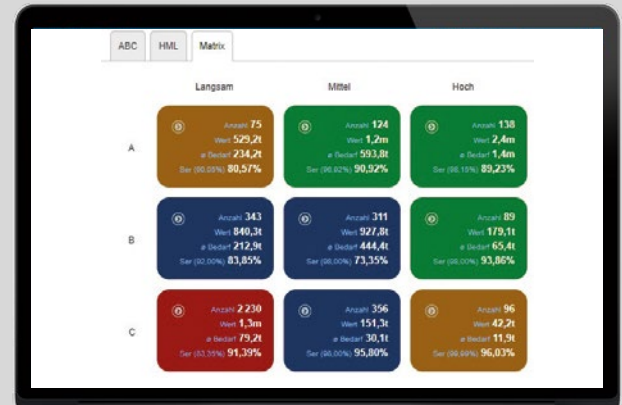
ABC HML Matrix

Langsam Mittel Hoch

A

Anzahl 75
Wert 529,2t
ø Bedarf 234,2t
Ser (90,05%) 80,57%

Anzahl 124
Wert 1,2m
ø Bedarf 593,8t
Ser (90,92%) 90,92%

Anzahl 138
Wert 2,4m
ø Bedarf 1,4m
Ser (98,15%) 89,23%

B

Anzahl 343
Wert 840,3t
ø Bedarf 212,9t
Ser (90,00%) 83,85%

Anzahl 311
Wert 927,8t
ø Bedarf 444,4t
Ser (98,00%) 73,35%

Anzahl 89
Wert 179,1t
ø Bedarf 65,4t
Ser (90,00%) 93,86%

C

Anzahl 2 230
Wert 1,3m
ø Bedarf 79,2t
Ser (93,35%) 91,39%

Anzahl 356
Wert 151,3t
ø Bedarf 30,1t
Ser (98,00%) 95,80%

Anzahl 96
Wert 42,2t
ø Bedarf 11,9t
Ser (98,69%) 96,03%